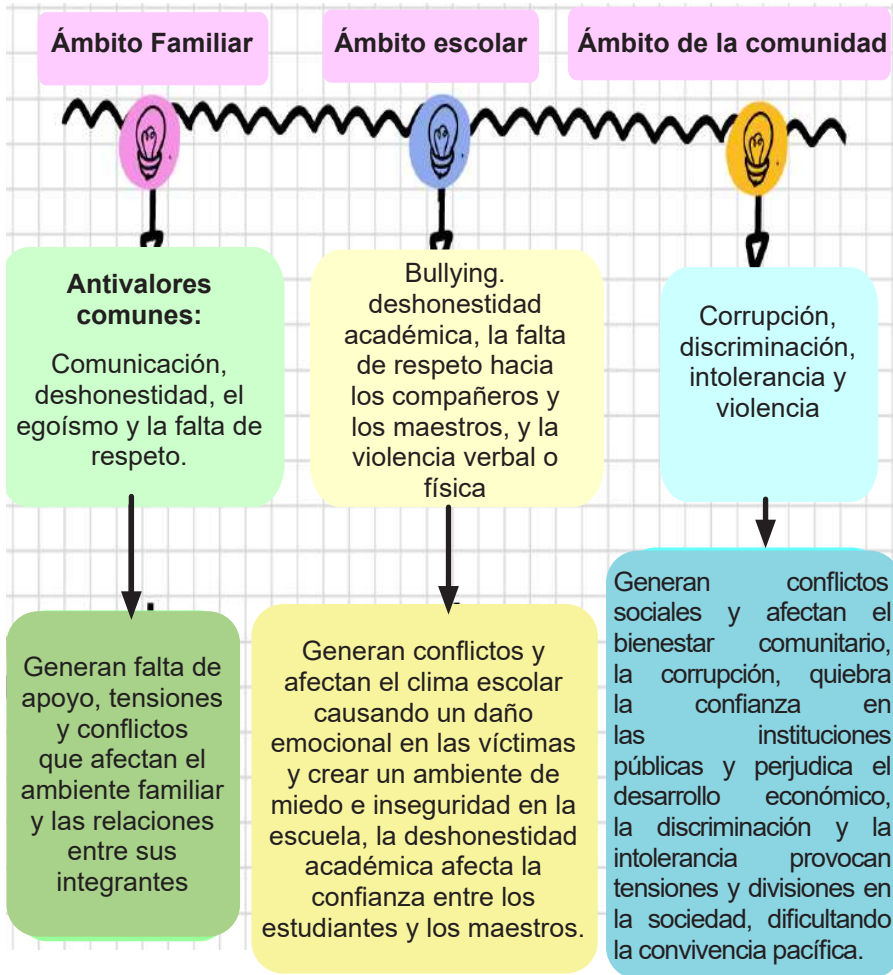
Ámbito Familiar

Ámbito escolar

Ámbito de la comunidad

Antivalores comunes:

Comunicación, deshonestidad, el egoísmo y la falta de respeto.

Bullying. deshonestidad académica, la falta de respeto hacia los compañeros y los maestros, y la violencia verbal o física

Corrupción, discriminación, intolerancia y violencia

Generan falta de apoyo, tensiones y conflictos que afectan el ambiente familiar y las relaciones entre sus integrantes

Generan conflictos y afectan el clima escolar causando un daño emocional en las víctimas y crear un ambiente de miedo e inseguridad en la escuela, la deshonestidad académica afecta la confianza entre los estudiantes y los maestros.

Generan conflictos sociales y afectan el bienestar comunitario, la corrupción, quiebra la confianza en las instituciones públicas y perjudica el desarrollo económico, la discriminación y la intolerancia provocan tensiones y divisiones en la sociedad, dificultando la convivencia pacífica.